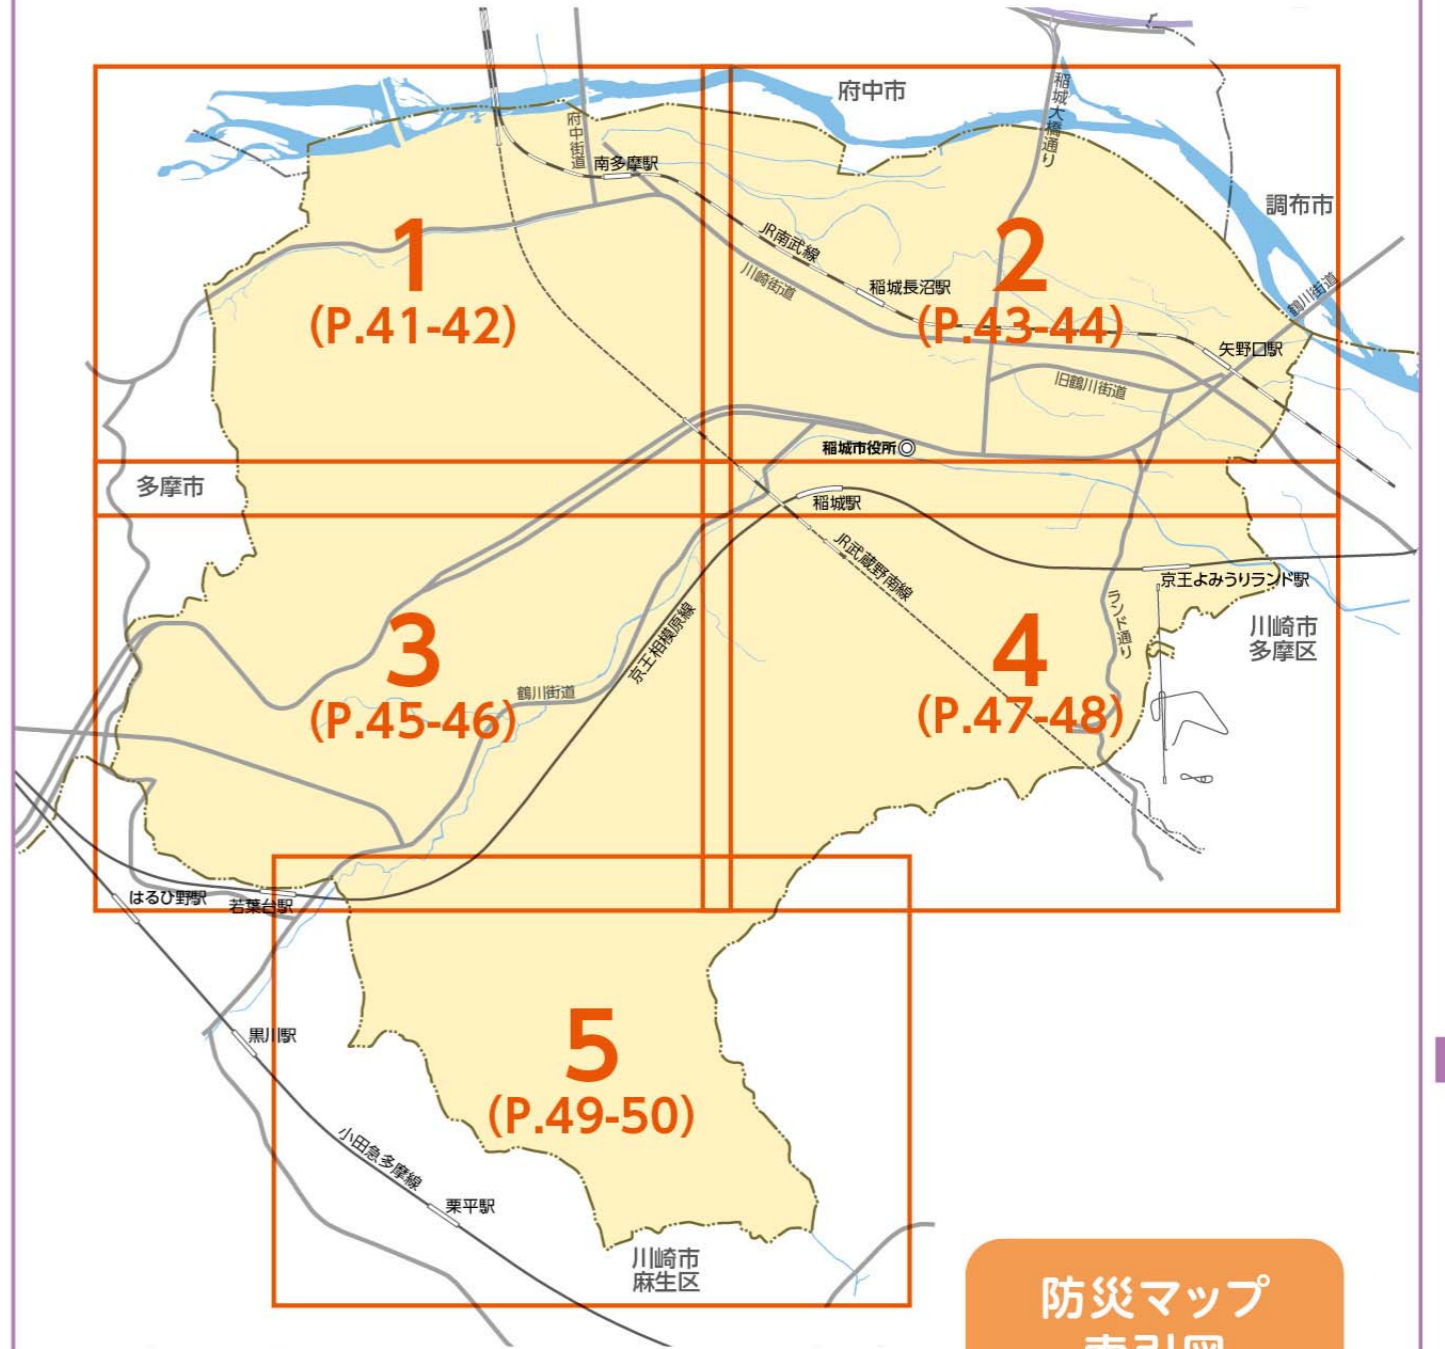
府中市

府中街道

南多摩駅

稲城大橋通り

調布市

1
(P.41-42)

JR南武線

川崎街道

稲城長沼駅

2
(P.43-44)

鶴川街道

矢野口駅

旧鶴川街道

稲城市役所

多摩市

稲城駅

JR武蔵野南線

京王よみうりランド駅

ランド通り

川崎市
多摩区

京王相模原線

3
(P.45-46)

鶴川街道

4
(P.47-48)

はるひ野駅

若葉台駅

黒川駅

5
(P.49-50)

小田急多摩線

栗平駅

川崎市
麻生区

防災マップ
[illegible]